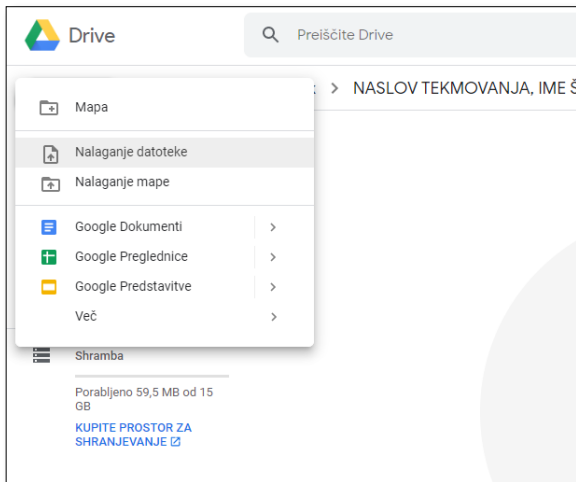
Drive

Preiščite Drive

> NASLOV TEKMOVANJA, IME Š

Mapa

Nalaganje datoteke

Nalaganje mape

Google Dokumenti >

Google Preglednice >

Google Predstavitve >

Več >

Shramba

Porabljeno 59,5 MB od 15 GB

KUPITE PROSTOR ZA SHRANJEVANJE